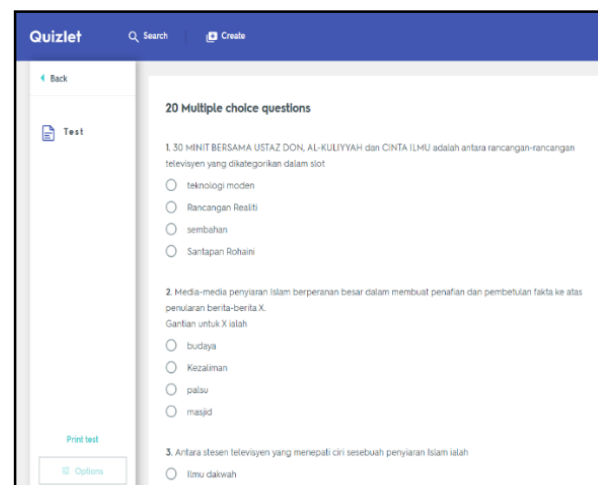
Quizlet
Search
Create

Back

Test

Print test

Options

20 Multiple choice questions

1. 30 MINIT BERSAMA USTAZ DON, AL-KULIYYAH dan CINTA ILMU adalah antara rancangan-rancangan televisyen yang dikategorikan dalam slot

teknologi moden

Rancangan Realiti

sembahan

Santapan Rohaini

2. Media-media penyiaran Islam berperanan besar dalam membuat penafian dan pembetulan fakta ke atas penularan berita-berita X.
Gantian untuk X ialah

budaya

Kezaliman

palsu

masjid

3. Antara stesen televisyen yang menepati ciri sesebuah penyiaran Islam ialah

Ilmu dakwah